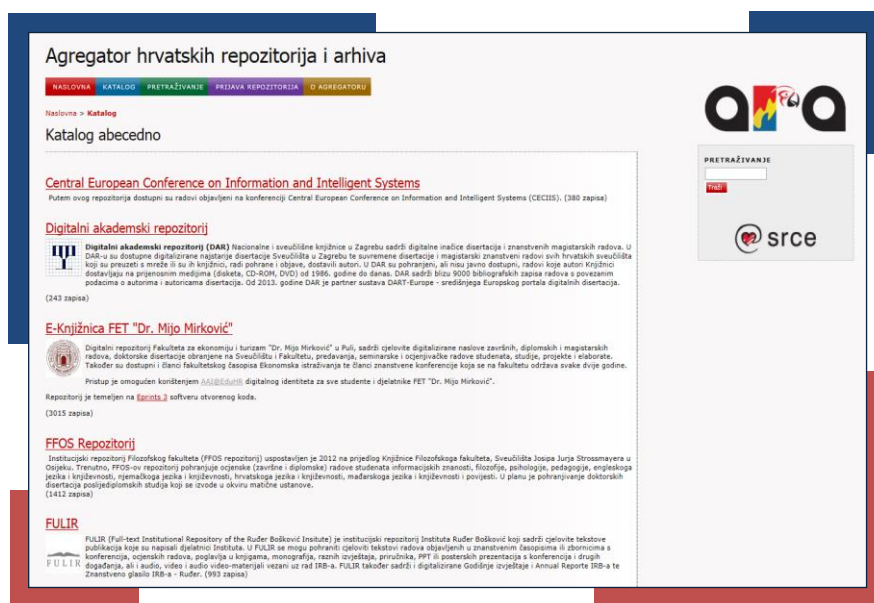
Agregator hrvatskih repozitorija i arhiva

NASLOVNA KATALOG PRETRAŽIVANJE PRIJAVA REPOZITORIJA O AGREGATORU

Naslovna > Katalog

Katalog abecedno

PRETRAŽIVANJE

Traži

srce

Central European Conference on Information and Intelligent Systems

Putem ovog repozitorija dostupni su radovi objavljeni na konferenciji Central European Conference on Information and Intelligent Systems (CECIIS). (380 zapisa)

Digitalni akademski repozitorij

Digitalni akademski repozitorij (DAR) Nacionalne i sveučilišne knjižnice u Zagrebu sadrži digitalne inačice disertacija i znanstvenih magistarskih radova. U DAR-u su dostupne digitalizirane najstarije disertacije Sveučilišta u Zagrebu te suvremene disertacije i magistarski znanstveni radovi svih hrvatskih sveučilišta koji su preuzeti s mreže ili su ih knjižnici, radi pohrane i objave, dostavili autori. U DAR su pohranjeni, ali nisu javno dostupni, radovi koje autori Knjižnici dostavljaju na prijenosnim medijima (disketa, CD-ROM, DVD) od 1986. godine do danas. DAR sadrži blizu 9000 bibliografskih zapisa radova s povezanim podacima o autorima i autoricama disertacija. Od 2013. godine DAR je partner sustava DART-Europe - središnjega Europskog portala digitalnih disertacija.

(243 zapisa)

E-Knjižnica FET "Dr. Mijo Mirković"

Digitalni repozitorij Fakulteta za ekonomiju i turizam "Dr. Mijo Mirković" u Puli, sadrži cjelovite digitalizirane naslove završnih, diplomskih i magistarskih radova, doktorske disertacije obranjene na Sveučilištu i Fakultetu, predavanja, seminarske i ocjenjivačke radove studenata, studije, projekte i elaborate. Također su dostupni i članci Fakultetskog časopisa Ekonomska istraživanja te članci znanstvene konferencije koja se na fakultetu održava svake dvije godine.

Pristup je omogućen korištenjem AAI@EduHR digitalnog identiteta za sve studente i djelatnike FET "Dr. Mijo Mirković".

Repozitorij je temeljen na Eprints 3 softveru otvorenog koda.

(3015 zapisa)

FFOS Repozitorij

Institucijski repozitorij Filozofskog fakulteta (FFOS repozitorij) uspostavljen je 2012 na prijedlog Knjižnice Filozofskoga fakulteta, Sveučilišta Josipa Jurja Strossmayera u Osijeku. Trenutno, FFOS-ov repozitorij pohranjuje ocjenske (završne i diplomske) radove studenata informacijskih znanosti, filozofije, psihologije, pedagogije, engleskoga jezika i književnosti, njemačkoga jezika i književnosti, hrvatskoga jezika i književnosti, mađarskoga jezika i književnosti i povijesti. U planu je pohranjivanje doktorskih disertacija poslijediplomskih studija koji se izvode u okviru matične ustanove.
(1412 zapisa)

FULIR

FULIR (Full-text Institutional Repository of the Ruđer Bošković Insitute) je institucijski repozitorij Instituta Ruđer Bošković koji sadrži cjelovite tekstove publikacija koje su napisali djelatnici Instituta. U FULIR se mogu pohraniti cjeloviti tekstovi radova objavljenih u znanstvenim časopisima ili zbornicima s konferencija, ocjenskih radova, poglavlja u knjigama, monografija, raznih izvještaja, priručnika, PPT ili posterskih prezentacija s konferencija i drugih događanja, ali i audio, video i audio video-materijali vezani uz rad IRB-a. FULIR također sadrži i digitalizirane Godišnje izvještaje i Annual Reporte IRB-a te Znanstveno glasilo IRB-a - Ruđer. (993 zapisa)

FULIR